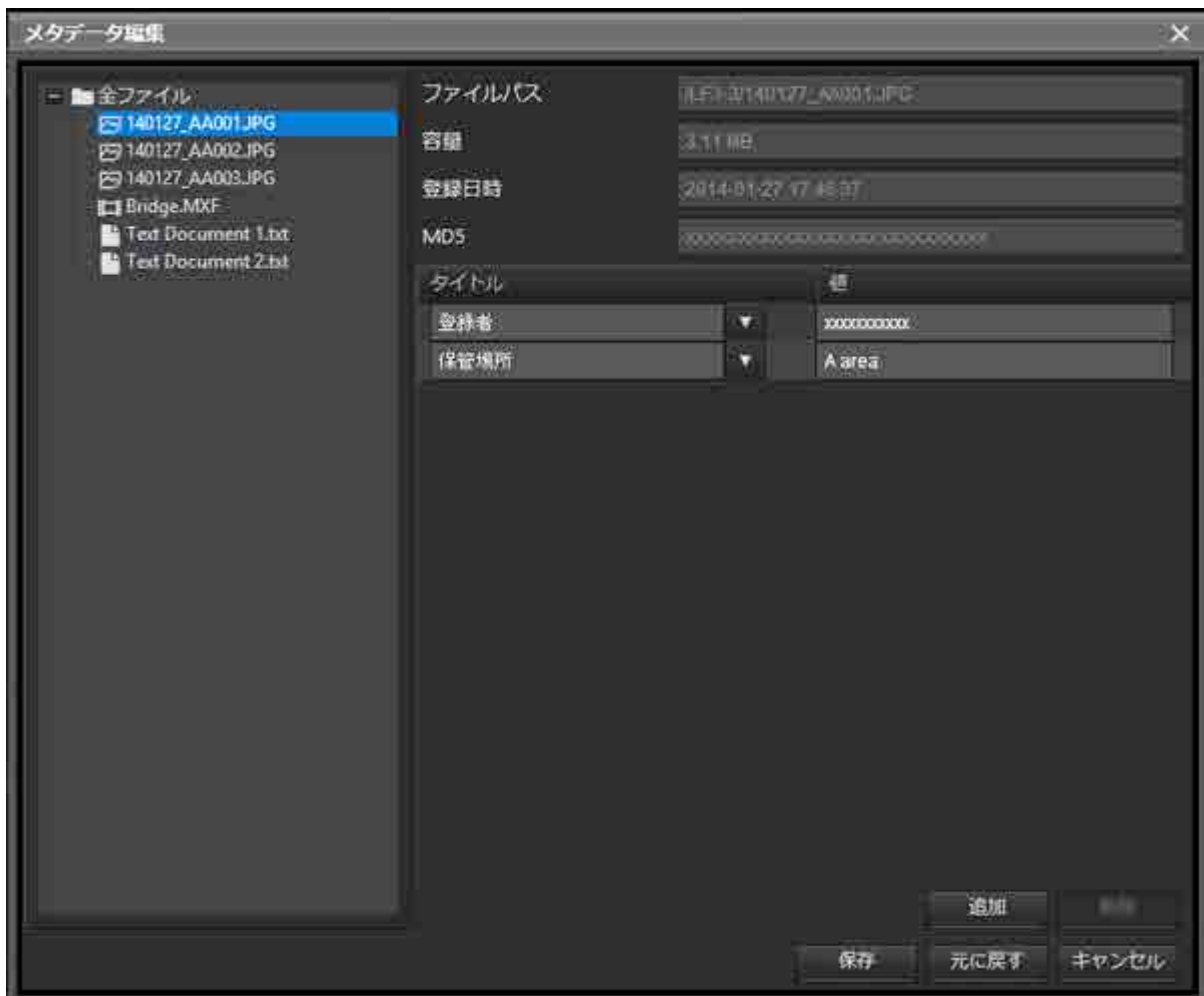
メタデータ編集

全ファイル
140127_AA001.JPG
140127_AA002.JPG
140127_AA003.JPG
Bridge.MXF
Text Document 1.txt
Text Document 2.txt

ファイルパス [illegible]140127_AA001.JPG
容量 3.11 MB
登録日時 2014-01-27 17:46:37
MD5 xxxxxxxxxxxxxxxxxxxxxxxxxxxxxxxx

| タイトル | 値 |
|---|---|
| 登録者 | xxxxxxxxxx |
| 保管場所 | A area |

追加
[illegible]
保存
元に戻す
キャンセル